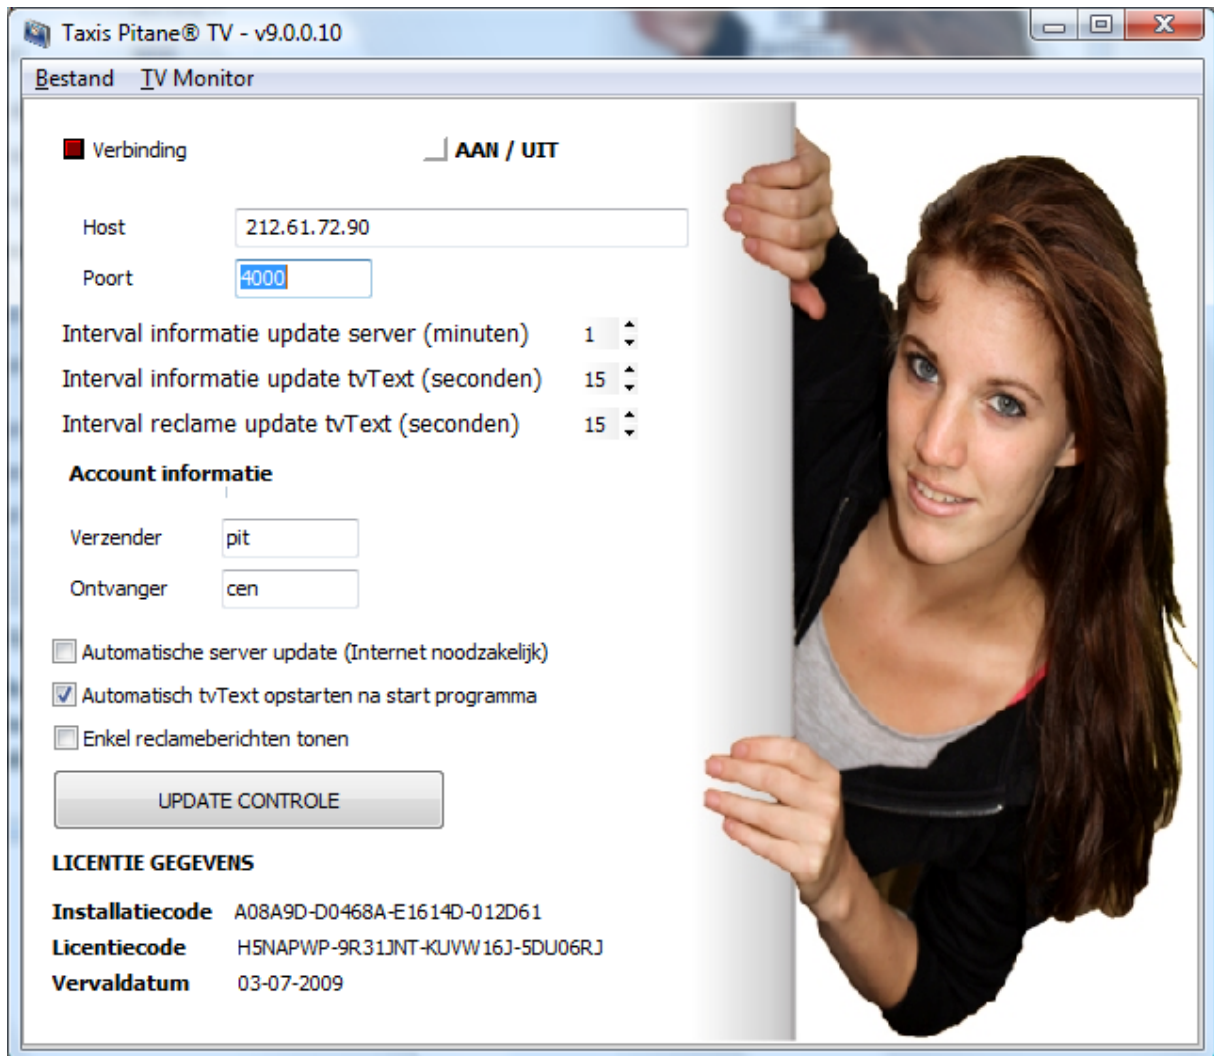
Taxis Pitane® TV - v9.0.0.10

Bestand TV Monitor

Verbinding

AAN / UIT

Host 212.61.72.90

Poort 4000

Interval informatie update server (minuten) 1

Interval informatie update tvText (seconden) 15

Interval reclame update tvText (seconden) 15

Account informatie

Verzender pit

Ontvanger cen

Automatische server update (Internet noodzakelijk)

Automatisch tvText opstarten na start programma

Enkel reclameberichten tonen

UPDATE CONTROLE

LICENTIE GEGEVENS

Installatiecode A08A9D-D0468A-E1614D-012D61

Licentiecode H5NAPWP-9R31JNT-KUVW16J-5DU06RJ

Vervaldatum 03-07-2009